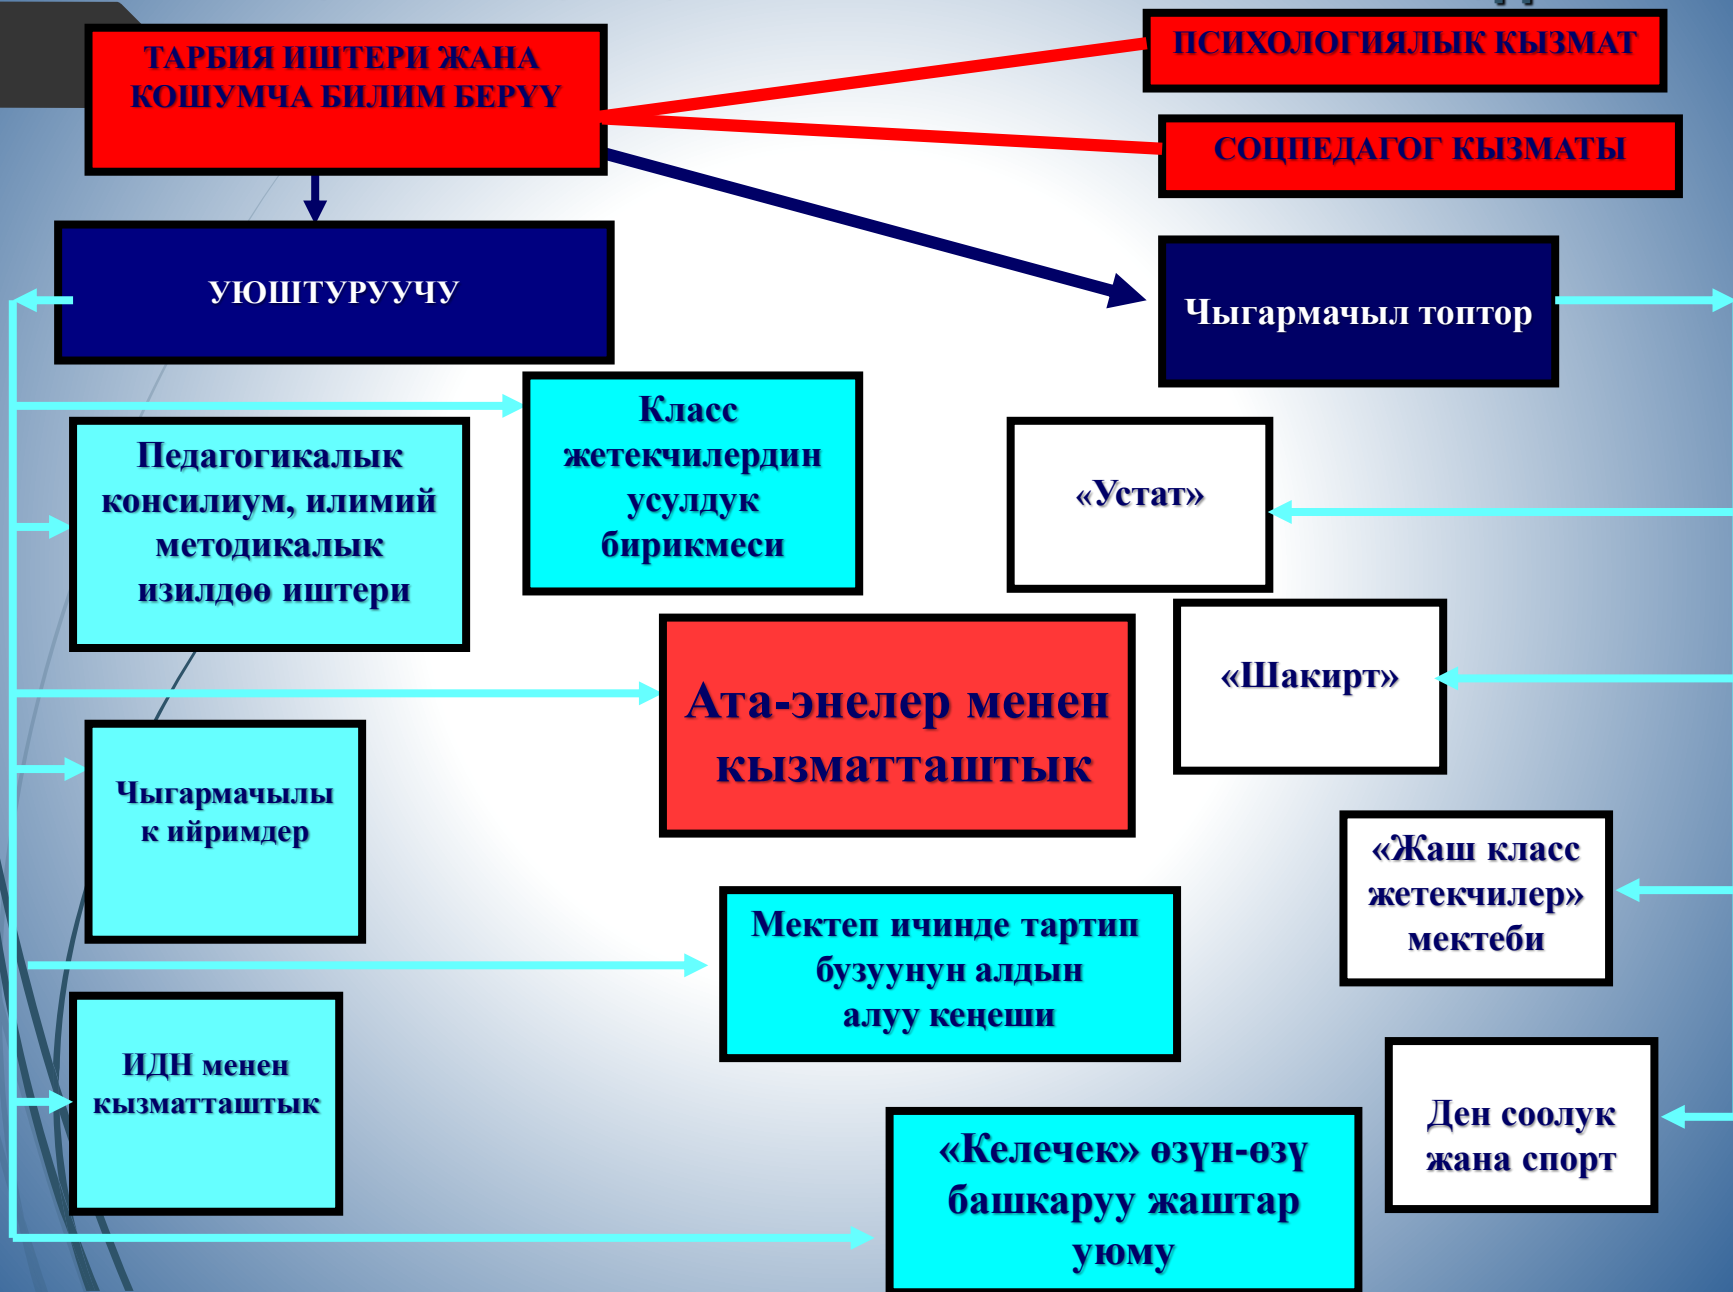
ТАРБИЯ ИШТЕРИ ЖАНА КОШУМЧА БИЛИМ БЕРҮҮ

ПСИХОЛОГИЯЛЫК КЫЗМАТ

СОЦПЕДАГОГ КЫЗМАТЫ

УЮШТУРУУЧУ

Чыгармачыл топтор

Класс жетекчилердин усулдук бирикмеси

Педагогикалык консилиум, илимий методикалык изилдөө иштери

«Устат»

Ата-энелер менен кызматташтык

«Шакирт»

Чыгармачылы к ийримдер

«Жаш класс жетекчилер» мектеби

Мектеп ичинде тартип бузуунун алдын алуу кеңеши

ИДН менен кызматташтык

Ден соолук жана спорт

«Келечек» өзүн-өзү башкаруу жаштар уюму